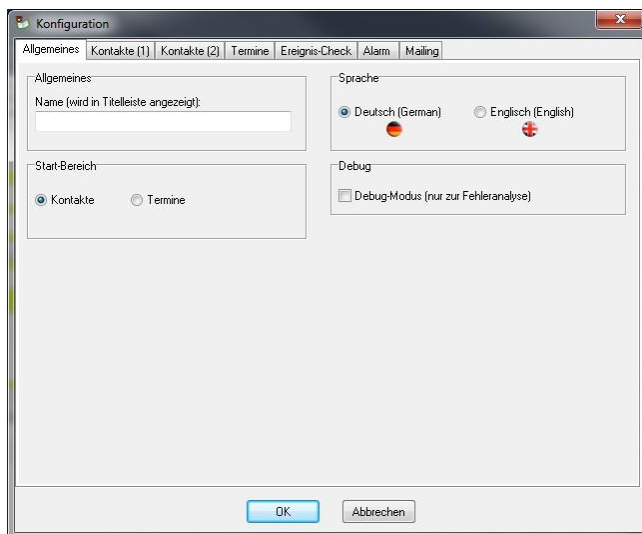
Konfiguration

x

Allgemeines | Kontakte (1) | Kontakte (2) | Termine | Ereignis-Check | Alarm | Mailing

Allgemeines

Name (wird in Titelleiste angezeigt):

Start-Bereich

Kontakte

Termine

Sprache

Deutsch (German)

Englisch (English)

Debug

Debug-Modus (nur zur Fehleranalyse)

OK

Abbrechen